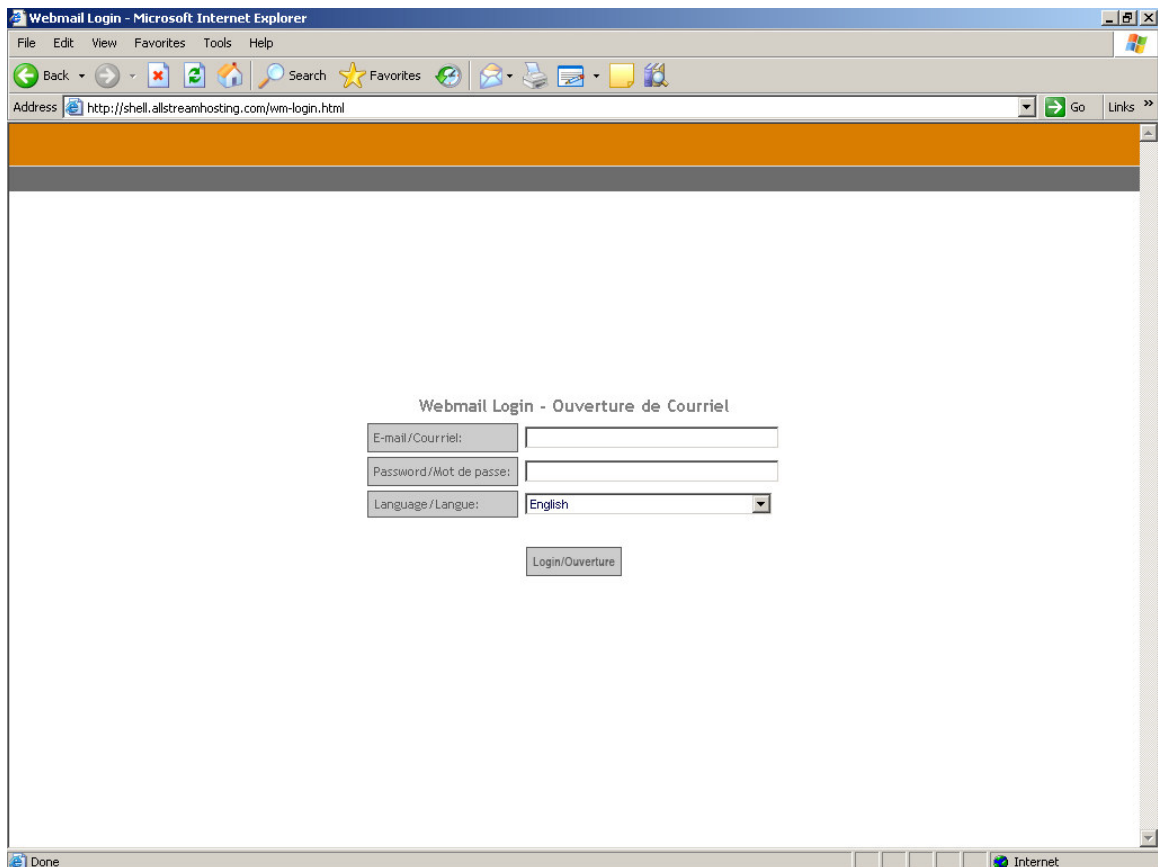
Webmail Login - Microsoft Internet Explorer

File Edit View Favorites Tools Help

Back Search Favorites

Address http://shell.allstreamhosting.com/wm-login.html Go Links »

Webmail Login - Ouverture de Courriel

E-mail/Courriel:

Password/Mot de passe:

Language/Langue: English

Login/Ouverture

Done

Internet